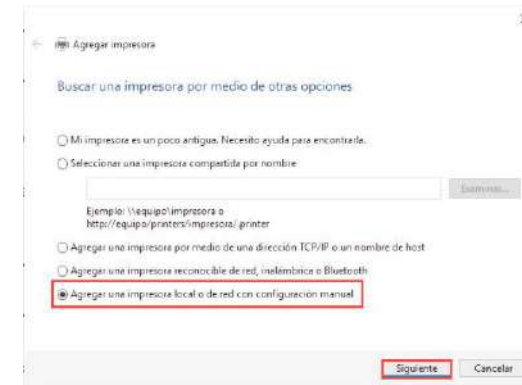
Agregar impresora

Buscar una impresora por medio de otras opciones

Mi impresora es un poco antigua. Necesito ayuda para encontrarla.

Seleccionar una impresora compartida por nombre

Examinar...

Ejemplo: \\equipo\impresora o http://equipo/printers/impresora/.printer

Agregar una impresora por medio de una dirección TCP/IP o un nombre de host

Agregar una impresora reconocible de red, inalámbrica o Bluetooth

Agregar una impresora local o de red con configuración manual

Siguiente Cancelar